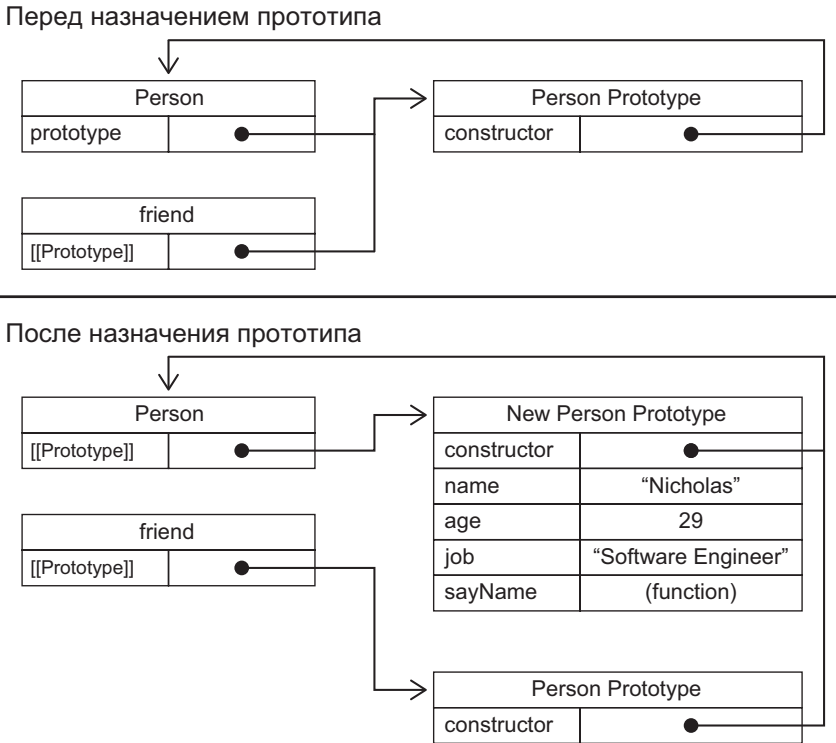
Перед назначением прототипа

| Person | |
|---|---|
| prototype | |

| Person Prototype | |
|---|---|
| constructor | |

| friend | |
|---|---|
| [[Prototype]] | |

После назначения прототипа

| Person | |
|---|---|
| [[Prototype]] | |

| New Person Prototype | |
|---|---|
| constructor | |
| name | “Nicholas” |
| age | 29 |
| job | “Software Engineer” |
| sayName | (function) |

| friend | |
|---|---|
| [[Prototype]] | |

| Person Prototype | |
|---|---|
| constructor | |